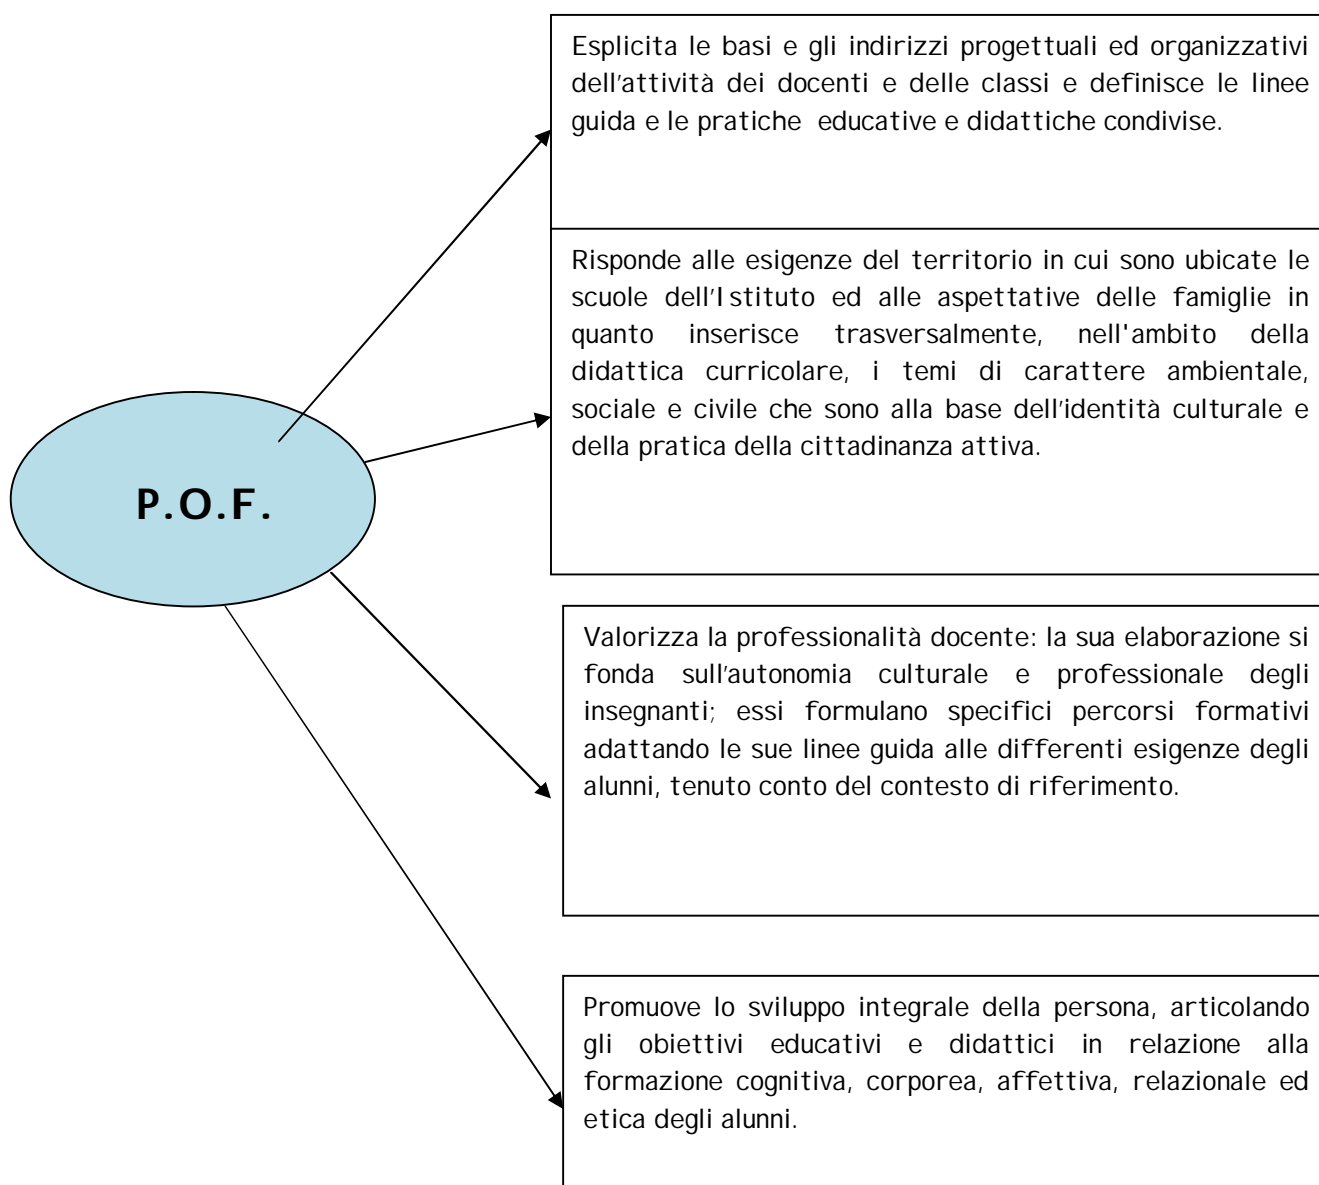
P.O.F.

Esplicita le basi e gli indirizzi progettuali ed organizzativi dell'attività dei docenti e delle classi e definisce le linee guida e le pratiche educative e didattiche condivise.

Risponde alle esigenze del territorio in cui sono ubicate le scuole dell'Istituto ed alle aspettative delle famiglie in quanto inserisce trasversalmente, nell'ambito della didattica curricolare, i temi di carattere ambientale, sociale e civile che sono alla base dell'identità culturale e della pratica della cittadinanza attiva.

Valorizza la professionalità docente: la sua elaborazione si fonda sull'autonomia culturale e professionale degli insegnanti; essi formulano specifici percorsi formativi adattando le sue linee guida alle differenti esigenze degli alunni, tenuto conto del contesto di riferimento.

Promuove lo sviluppo integrale della persona, articolando gli obiettivi educativi e didattici in relazione alla formazione cognitiva, corporea, affettiva, relazionale ed etica degli alunni.